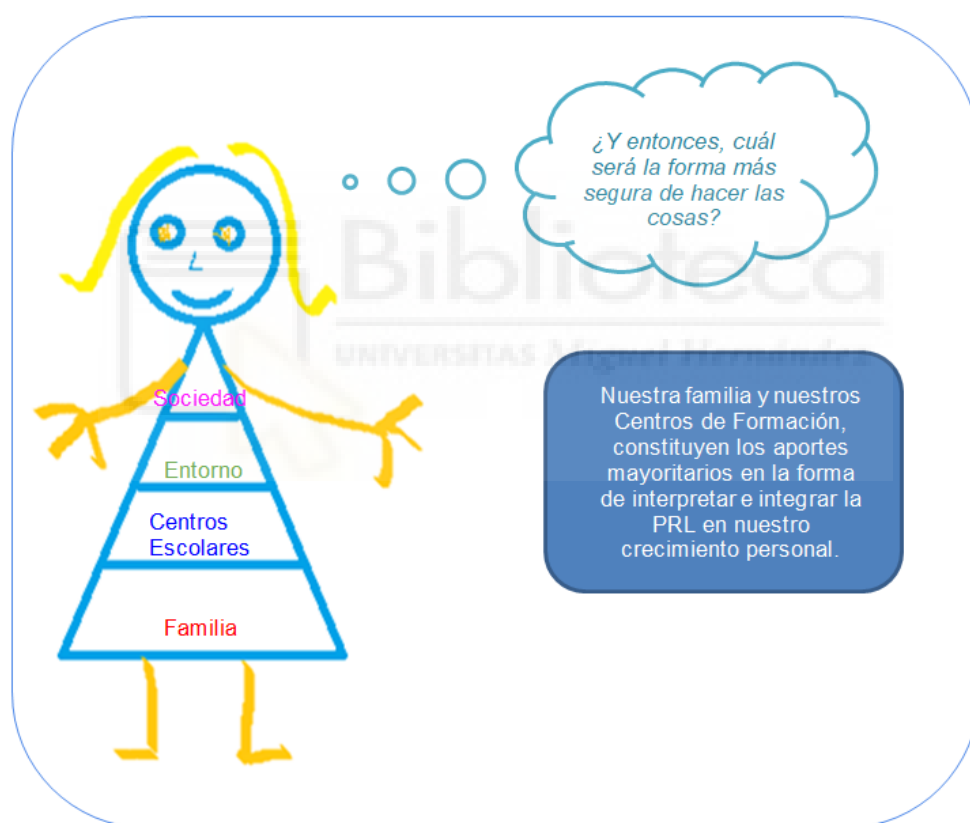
¿Y entonces, cuál será la forma más segura de hacer las cosas?

Biblioteca
UNIVERSITAS Miguel Hernández

Sociedad

Entorno

Centros Escolares

Familia

Nuestra familia y nuestros Centros de Formación, constituyen los aportes mayoritarios en la forma de interpretar e integrar la PRL en nuestro crecimiento personal.